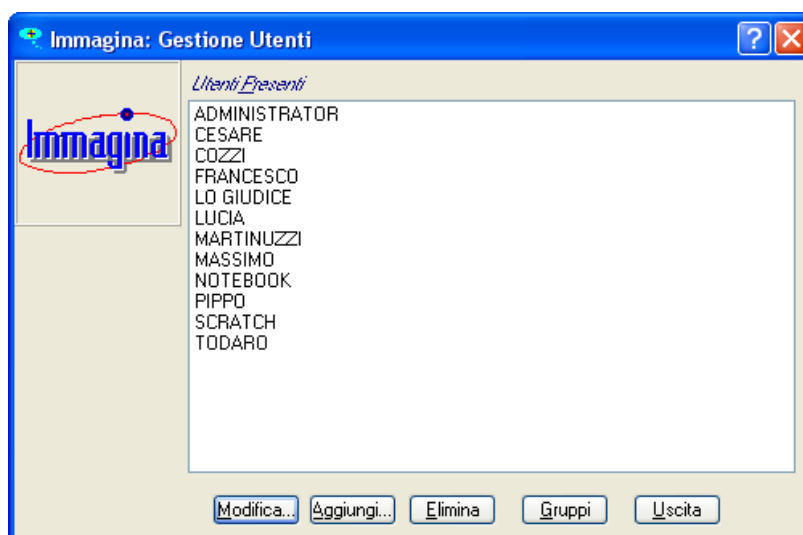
Immagina: Gestione Utenti

?

Immagina

Utenti Presenti

ADMINISTRATOR
CESARE
COZZI
FRANCESCO
LO GIUDICE
LUCIA
MARTINUZZI
MASSIMO
NOTEBOOK
PIPPO
SCRATCH
TODARO

Modifica... Aggiungi... Elimina Gruppi Uscita